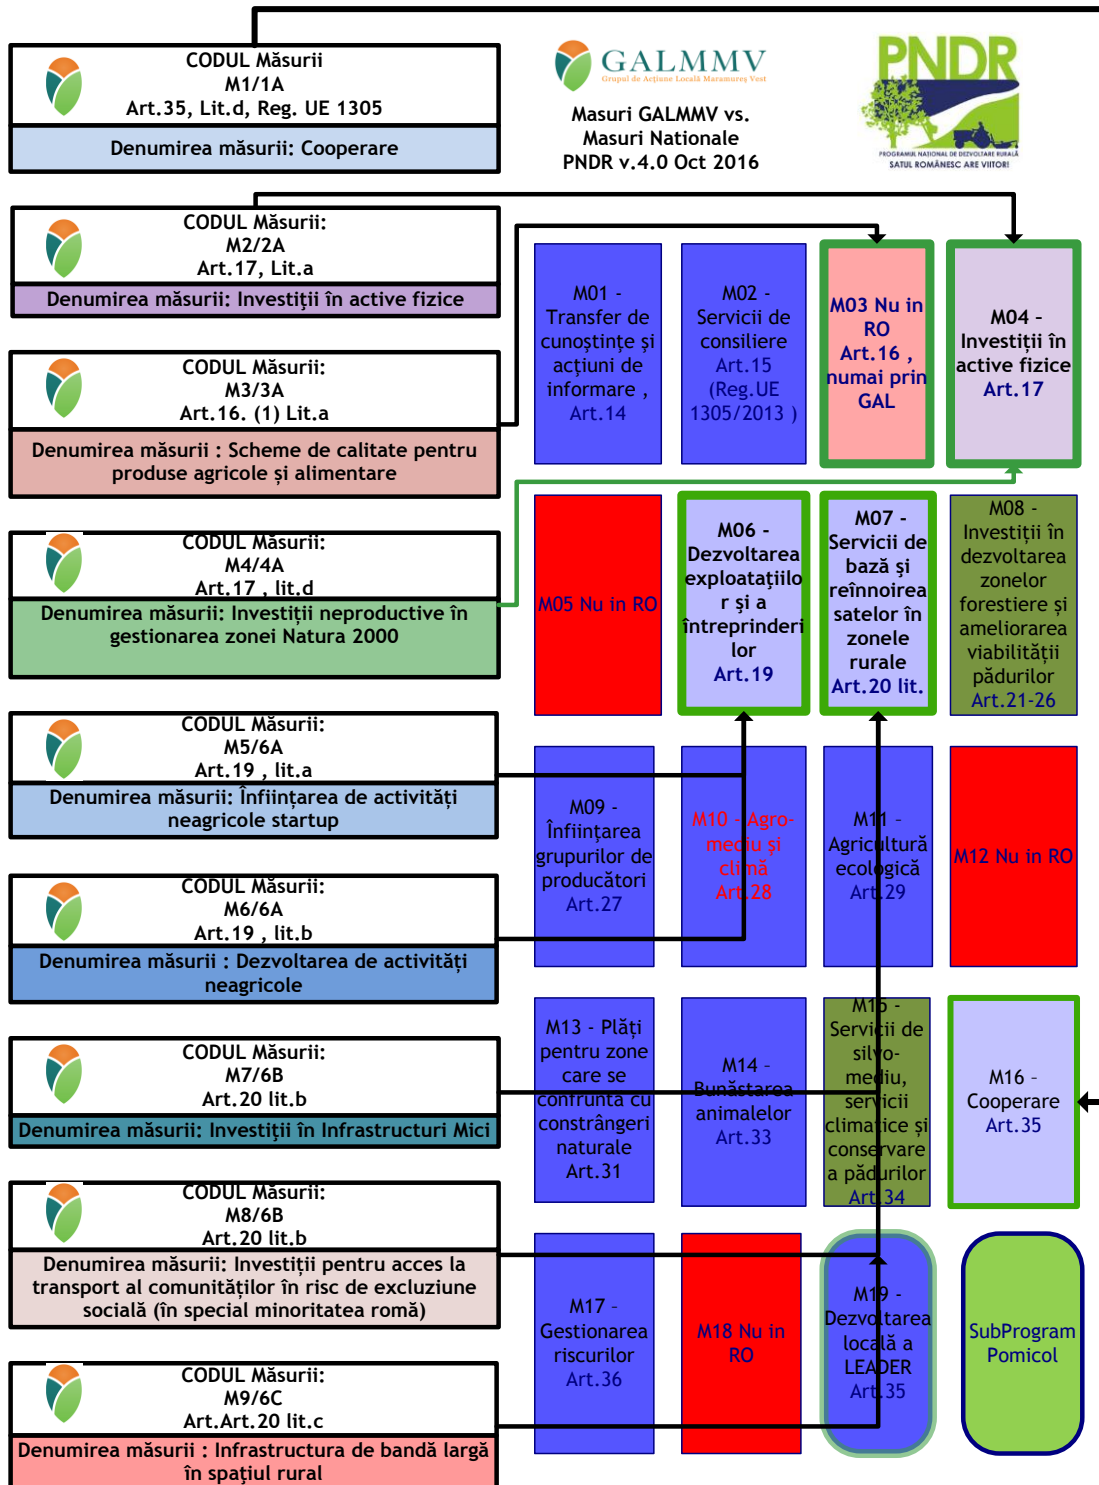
CODUL Măsurii
M1/1A
Art.35, Lit.d, Reg. UE 1305
Denumirea măsurii: Cooperare

GALMMV
Grupul de Acțiune Locală Maramureș Vest

Masuri GALMMV vs. Masuri Nationale PNDR v.4.0 Oct 2016

PNDR
PROGRAMUL NAȚIONAL DE DEZVOLTARE RURALĂ
SATUL ROMÂNESC ARE VIITOR!

CODUL Măsurii:
M2/2A
Art.17, Lit.a
Denumirea măsurii: Investiţii în active fizice

CODUL Măsurii:
M3/3A
Art.16. (1) Lit.a
Denumirea măsurii : Scheme de calitate pentru produse agricole şi alimentare

CODUL Măsurii:
M4/4A
Art.17 , lit.d
Denumirea măsurii: Investiţii neproductive în gestionarea zonei Natura 2000

CODUL Măsurii:
M5/6A
Art.19 , lit.a
Denumirea măsurii: Înfiinţarea de activităţi neagricole startup

CODUL Măsurii:
M6/6A
Art.19 , lit.b
Denumirea măsurii : Dezvoltarea de activităţi neagricole

CODUL Măsurii:
M7/6B
Art.20 lit.b
Denumirea măsurii: Investiţii în Infrastructuri Mici

CODUL Măsurii:
M8/6B
Art.20 lit.b
Denumirea măsurii: Investiţii pentru acces la transport al comunităţilor în risc de excluziune socială (în special minoritatea romă)

CODUL Măsurii:
M9/6C
Art.Art.20 lit.c
Denumirea măsurii : Infrastructura de bandă largă în spaţiul rural

M01 - Transfer de cunoştinţe şi acţiuni de informare , Art.14

M02 - Servicii de consiliere Art.15 (Reg.UE 1305/2013 )

M03 Nu in RO Art.16 , numai prin GAL

M04 - Investiţii în active fizice Art.17

M05 Nu in RO

M06 - Dezvoltarea exploataţiilor şi a întreprinderilor Art.19

M07 - Servicii de bază şi reînnoirea satelor în zonele rurale Art.20 lit.

M08 - Investiţii în dezvoltarea zonelor forestiere şi ameliorarea viabilităţii pădurilor Art.21-26

M09 - Înfiinţarea grupurilor de producători Art.27

M10 - Agro-mediu şi climă Art.28

M11 - Agricultură ecologică Art.29

M12 Nu in RO

M13 - Plăţi pentru zone care se confruntă cu constrângeri naturale Art.31

M14 - Bunăstarea animalelor Art.33

M15 - Servicii de silvo-mediu, servicii climatice şi conservare a pădurilor Art.34

M16 - Cooperare Art.35

M17 - Gestionarea riscurilor Art.36

M18 Nu in RO

M19 - Dezvoltarea locală a LEADER Art.35

SubProgram Pomicol